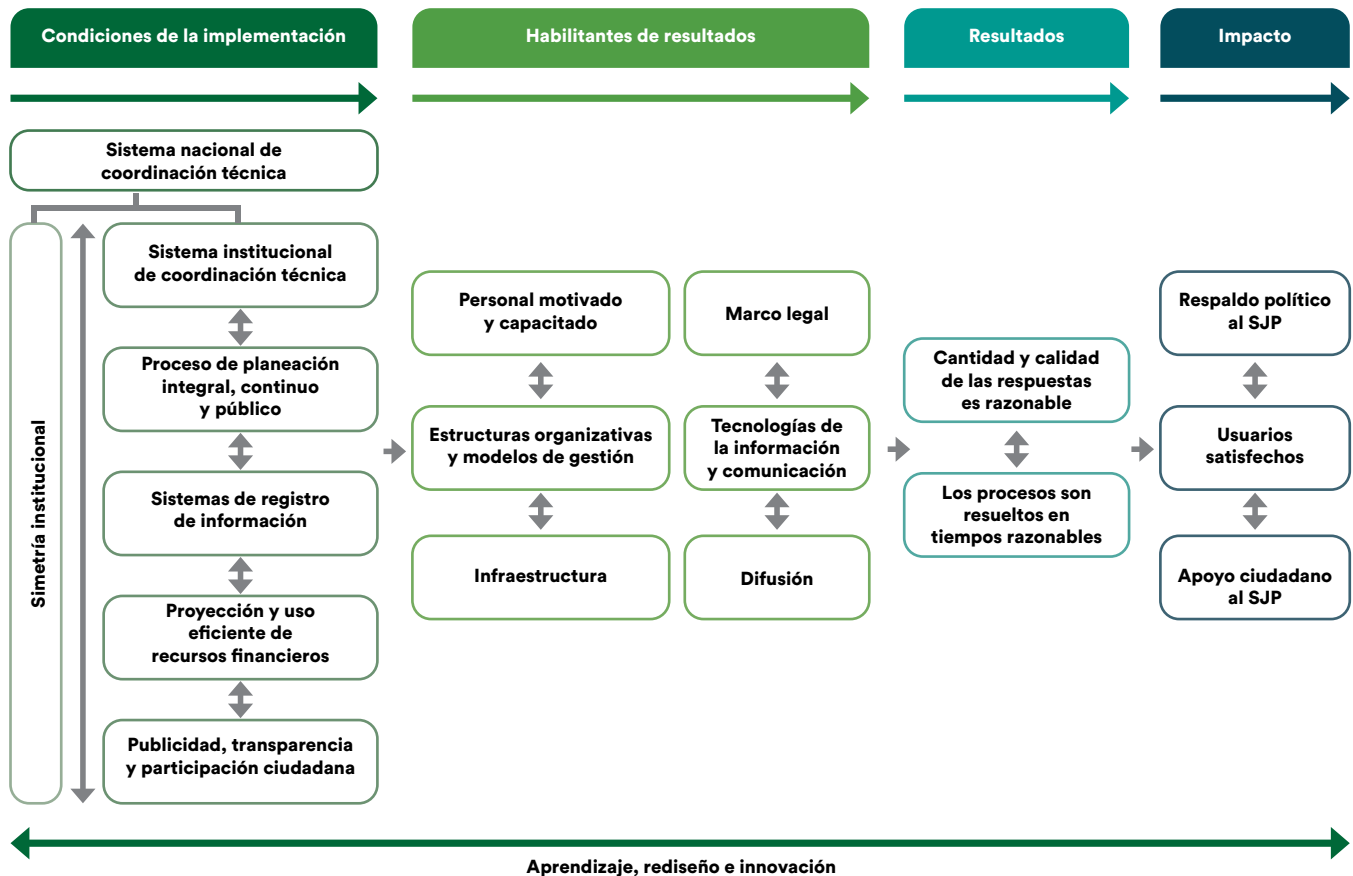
Condiciones de la implementación

Habilitantes de resultados

Resultados

Impacto

Sistema nacional de coordinación técnica

Simetría institucional

Sistema institucional de coordinación técnica

Proceso de planeación integral, continuo y público

Sistemas de registro de información

Proyección y uso eficiente de recursos financieros

Publicidad, transparencia y participación ciudadana

Personal motivado y capacitado

Estructuras organizativas y modelos de gestión

Infraestructura

Marco legal

Tecnologías de la información y comunicación

Difusión

Cantidad y calidad de las respuestas es razonable

Los procesos son resueltos en tiempos razonables

Respaldo político al SJP

Usuarios satisfechos

Apoyo ciudadano al SJP

Aprendizaje, rediseño e innovación